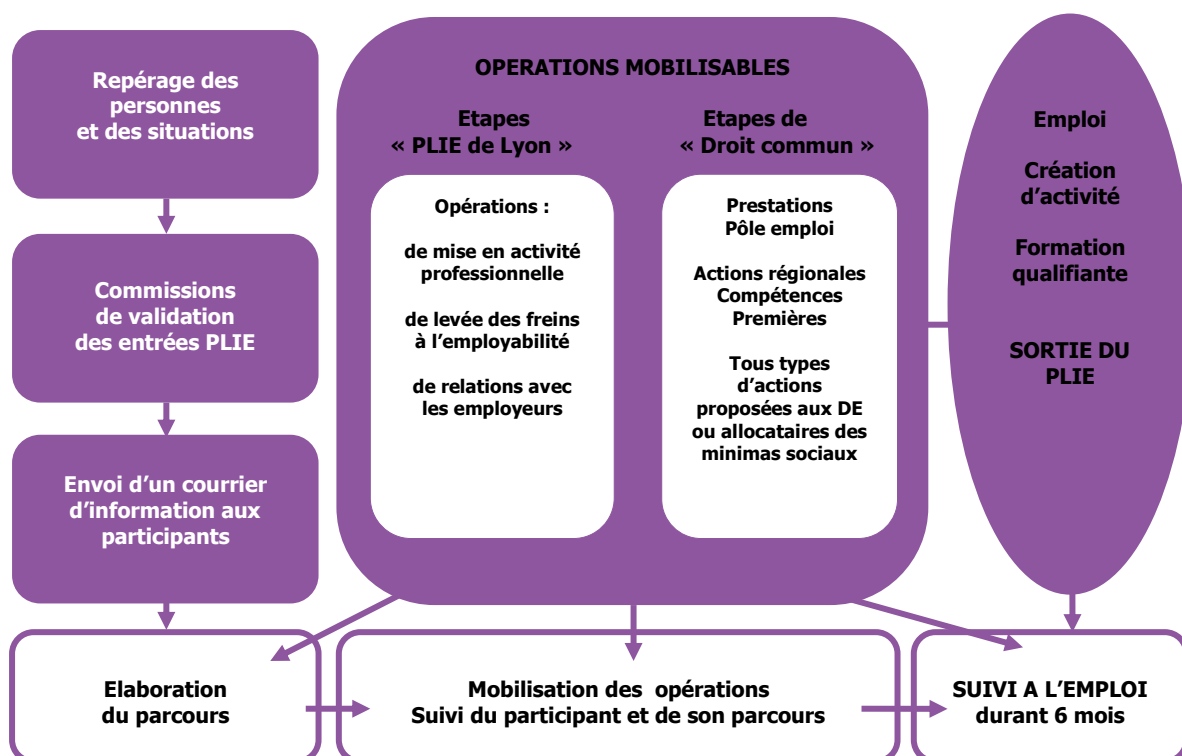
Repérage des personnes et des situations

Commissions de validation des entrées PLIE

Envoi d'un courrier d'information aux participants

OPERATIONS MOBILISABLES

Etapes « PLIE de Lyon »

Opérations :

de mise en activité professionnelle

de levée des freins à l'employabilité

de relations avec les employeurs

Etapes de « Droit commun »

Prestations Pôle emploi

Actions régionales Compétences Premières

Tous types d'actions proposées aux DE ou allocataires des minimas sociaux

Emploi

Création d'activité

Formation qualifiante

SORTIE DU PLIE

Elaboration du parcours

Mobilisation des opérations
Suivi du participant et de son parcours

SUIVI A L'EMPLOI durant 6 mois